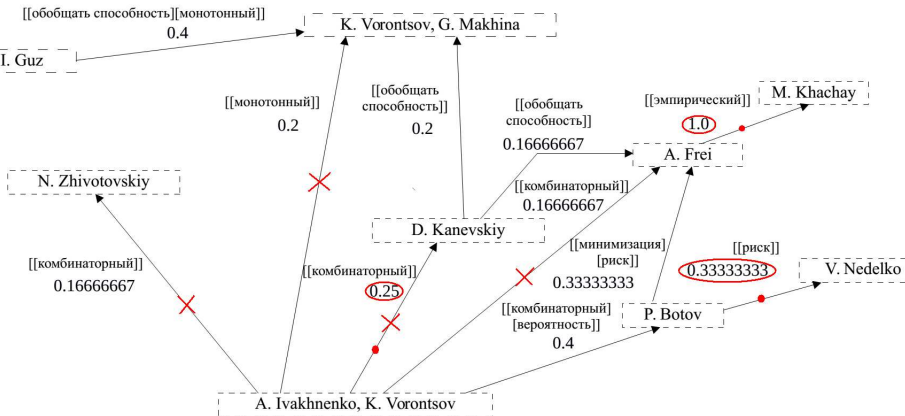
[[обобщать способность][монотонный]]
0.4

K. Vorontsov, G. Makhina

I. Guz

[[монотонный]]
0.2

[[обобщать способность]]
0.2

[[обобщать способность]]
0.16666667

[[эмпирический]]
1.0

M. Khachay

A. Frei

N. Zhivotovskiy

[[комбинаторный]]
0.16666667

D. Kanevskiy

[[минимизация][риск]]
0.33333333

[[риск]]
0.33333333

V. Nedelko

[[комбинаторный]]
0.16666667

[[комбинаторный]]
0.25

[[комбинаторный][вероятность]]
0.4

P. Botov

A. Ivakhnenko, K. Vorontsov